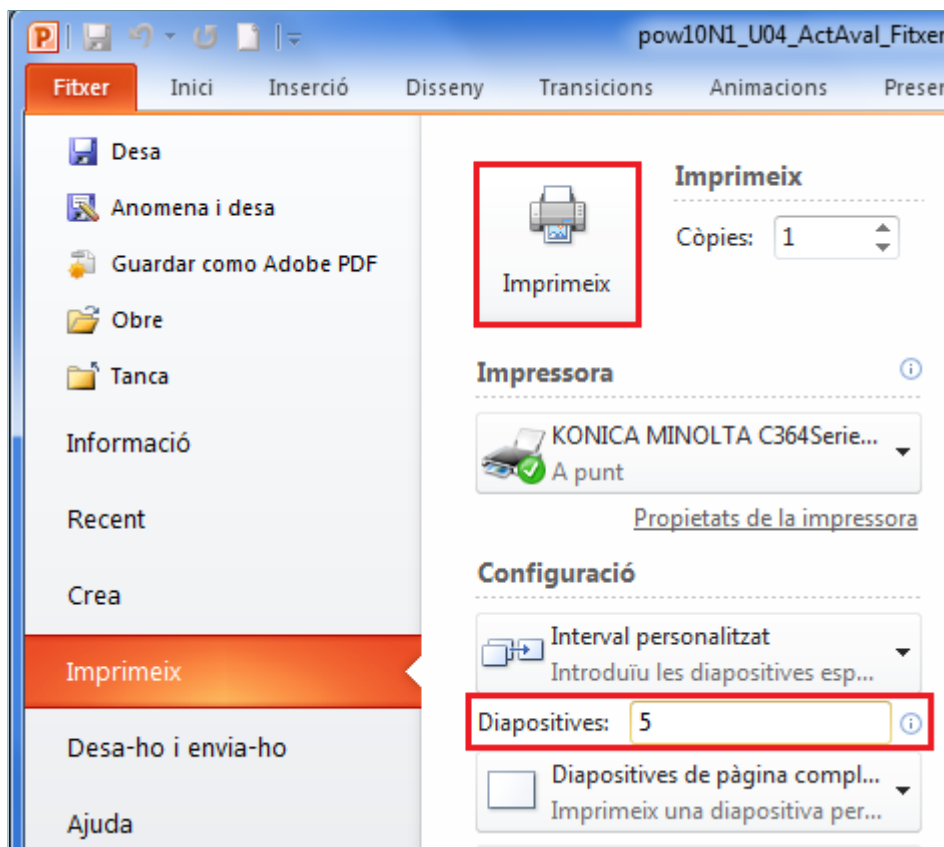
pow10N1_U04_ActAval_Fitxer

Fitxer Inici Inserció Disseny Transicions Animacions Preser

Desa
Anomena i desa
Guardar como Adobe PDF
Obre
Tanca
Informació
Recent
Crea
Imprimeix
Desa-ho i envia-ho
Ajuda

Imprimeix

Imprimeix
Còpies: 1

Impressora
KONICA MINOLTA C364Serie...
A punt
Propietats de la impressora

Configuració
Interval personalitzat
Introduïu les diapositives esp...
Diapositives: 5
Diapositives de pàgina compl...
Imprimeix una diapositiva per...